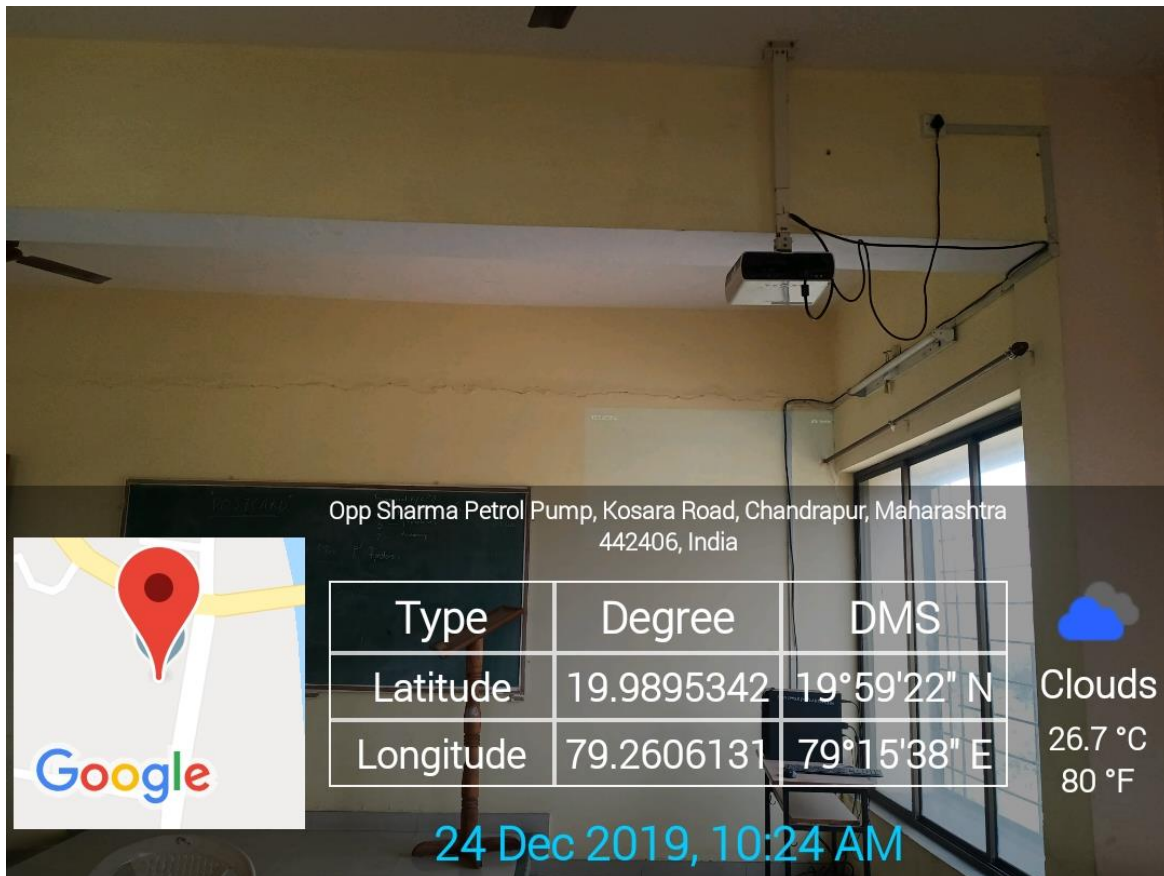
Opp Sharma Petrol Pump, Kosara Road, Chandrapur, Maharashtra 442406, India

| Type | Degree | DMS |
|---|---|---|
| Latitude | 19.9895342 | 19°59'22" N |
| Longitude | 79.2606131 | 79°15'38" E |

Google

Clouds
26.7 °C
80 °F

24 Dec 2019, 10:24 AM